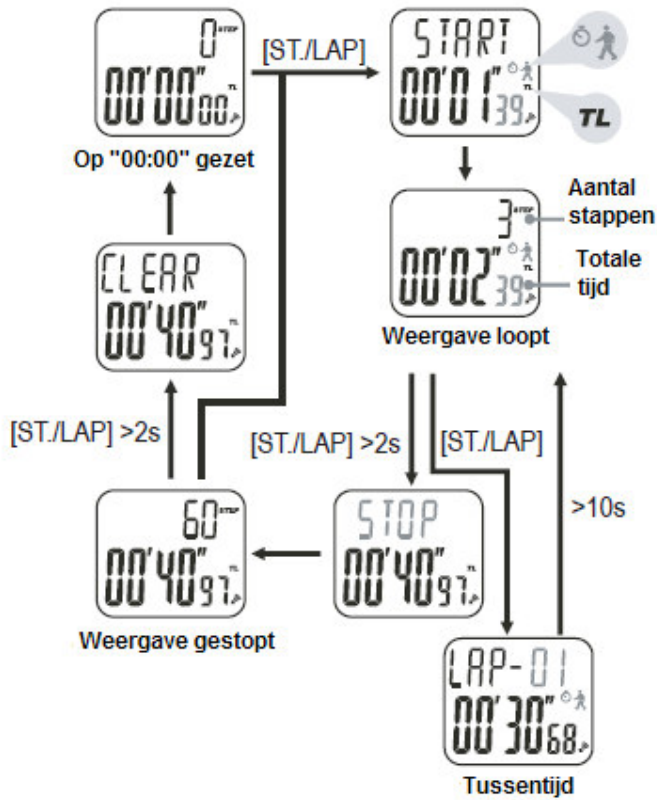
0 STEP
00'00"00 TL

Op "00:00" gezet

[ST./LAP]

START
00'01"39 TL

TL

3 STEP
00'02"39 TL

Aantal stappen

Totale tijd

Weergave loopt

CLEAR
00'40"97 TL

[ST./LAP] >2s

[ST./LAP] >2s

[ST./LAP]

>10s

60 STEP
00'40"97 TL

Weergave gestopt

STOP
00'40"97 TL

LAP-01
00'30"68

Tussentijd